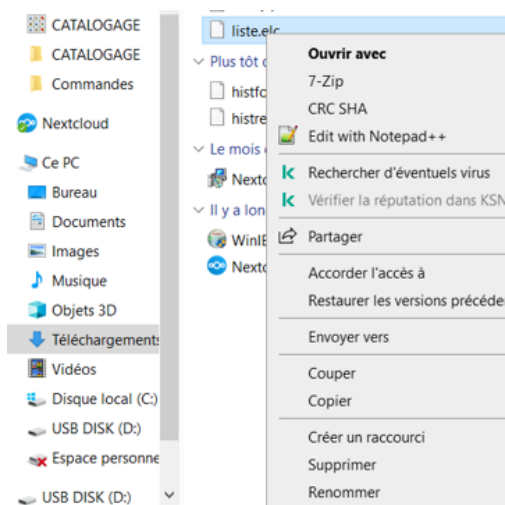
CATALOGAGE
CATALOGAGE
Commandes
Nextcloud
Ce PC
Bureau
Documents
Images
Musique
Objets 3D
Téléchargements
Vidéos
Disque local (C:)
USB DISK (D:)
Espace personne
USB DISK (D:)

liste.elc
Plus tôt
histfc
histre
Le mois
Nexto
Il y a lon
WinE
Nexto

Ouvrir avec
7-Zip
CRC SHA
Edit with Notepad++
Rechercher d'éventuels virus
Vérifier la réputation dans KSN
Partager
Accorder l'accès à
Restaurer les versions précéde
Envoyer vers
Couper
Copier
Créer un raccourci
Supprimer
Renommer